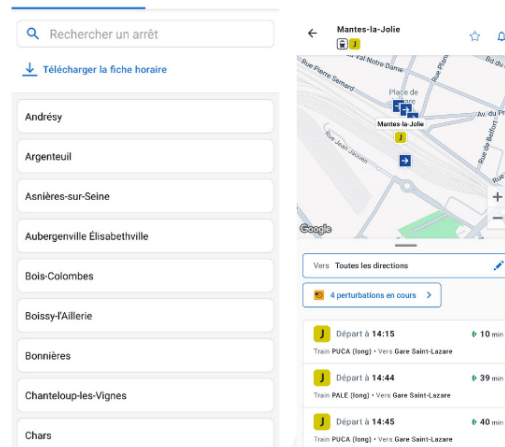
Rechercher un arrêt

Télécharger la fiche horaire

Andrésy

Argenteuil

Asnières-sur-Seine

Aubergenville Élisabethville

Bois-Colombes

Boissy-l'Aillerie

Bonnières

Chanteloup-les-Vignes

Chars

Mantes-la-Jolie

J

Rue Pierre Semard

Rue Nationale

Val Notre Dame

Place de la Gare

Mantes-la-Jolie

J

Av. du Pr

Rue Jean Jaurès

Rue de Belfort

Bd du

Google

Vers Toutes les directions

4 perturbations en cours

J Départ à 14:15 10 min
Train PUCA (long) • Vers Gare Saint-Lazare

J Départ à 14:44 39 min
Train PALE (long) • Vers Gare Saint-Lazare

J Départ à 14:45 40 min
Train PUCA (long) • Vers Gare Saint-Lazare